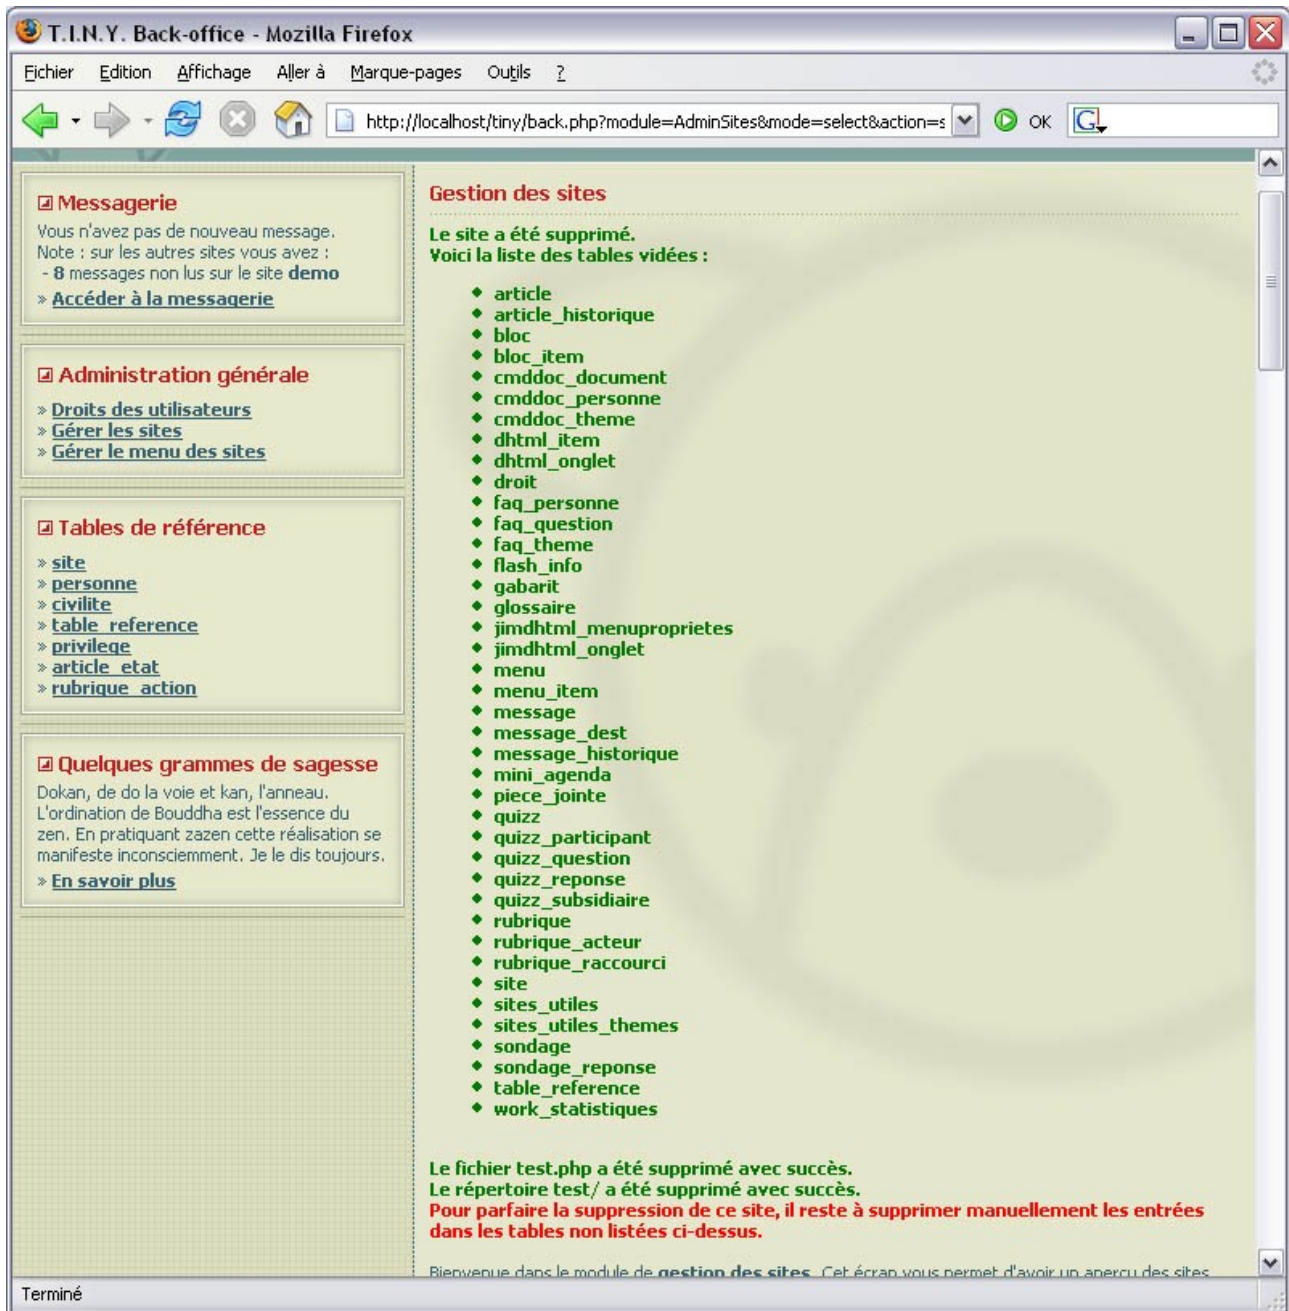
T.I.N.Y. Back-office - Mozilla Firefox

Fichier Edition Affichage Aller à Marque-pages Outils ?

http://localhost/tiny/back.php?module=AdminSites&mode=select&action=s

OK

Messagerie
Vous n'avez pas de nouveau message.
Note : sur les autres sites vous avez :
- 8 messages non lus sur le site demo
» Accéder à la messagerie

Administration générale
» Droits des utilisateurs
» Gérer les sites
» Gérer le menu des sites

Tables de référence
» site
» personne
» civilite
» table_reference
» privilege
» article_etat
» rubrique_action

Quelques grammes de sagesse
Dokan, de do la voie et kan, l'anneau. L'ordination de Bouddha est l'essence du zen. En pratiquant zazen cette réalisation se manifeste inconsciemment. Je le dis toujours.
» En savoir plus

Gestion des sites

Le site a été supprimé.
Voici la liste des tables vidées :

- article
- article_historique
- bloc
- bloc_item
- cmddoc_document
- cmddoc_personne
- cmddoc_theme
- dhtml_item
- dhtml_onglet
- droit
- faq_personne
- faq_question
- faq_theme
- flash_info
- gabarit
- glossaire
- jimdhtml_menuproprietes
- jimdhtml_onglet
- menu
- menu_item
- message
- message_dest
- message_historique
- mini_agenda
- piece_jointe
- quizz
- quizz_participant
- quizz_question
- quizz_reponse
- quizz_subsidiaire
- rubrique
- rubrique_acteur
- rubrique_raccourci
- site
- sites_utiles
- sites_utiles_themes
- sondage
- sondage_reponse
- table_reference
- work_statistiques

Le fichier test.php a été supprimé avec succès.
Le répertoire test/ a été supprimé avec succès.
Pour parfaire la suppression de ce site, il reste à supprimer manuellement les entrées dans les tables non listées ci-dessus.

Bienvenue dans le module de gestion des sites. Cet écran vous permet d'avoir un aperçu des sites

Terminé